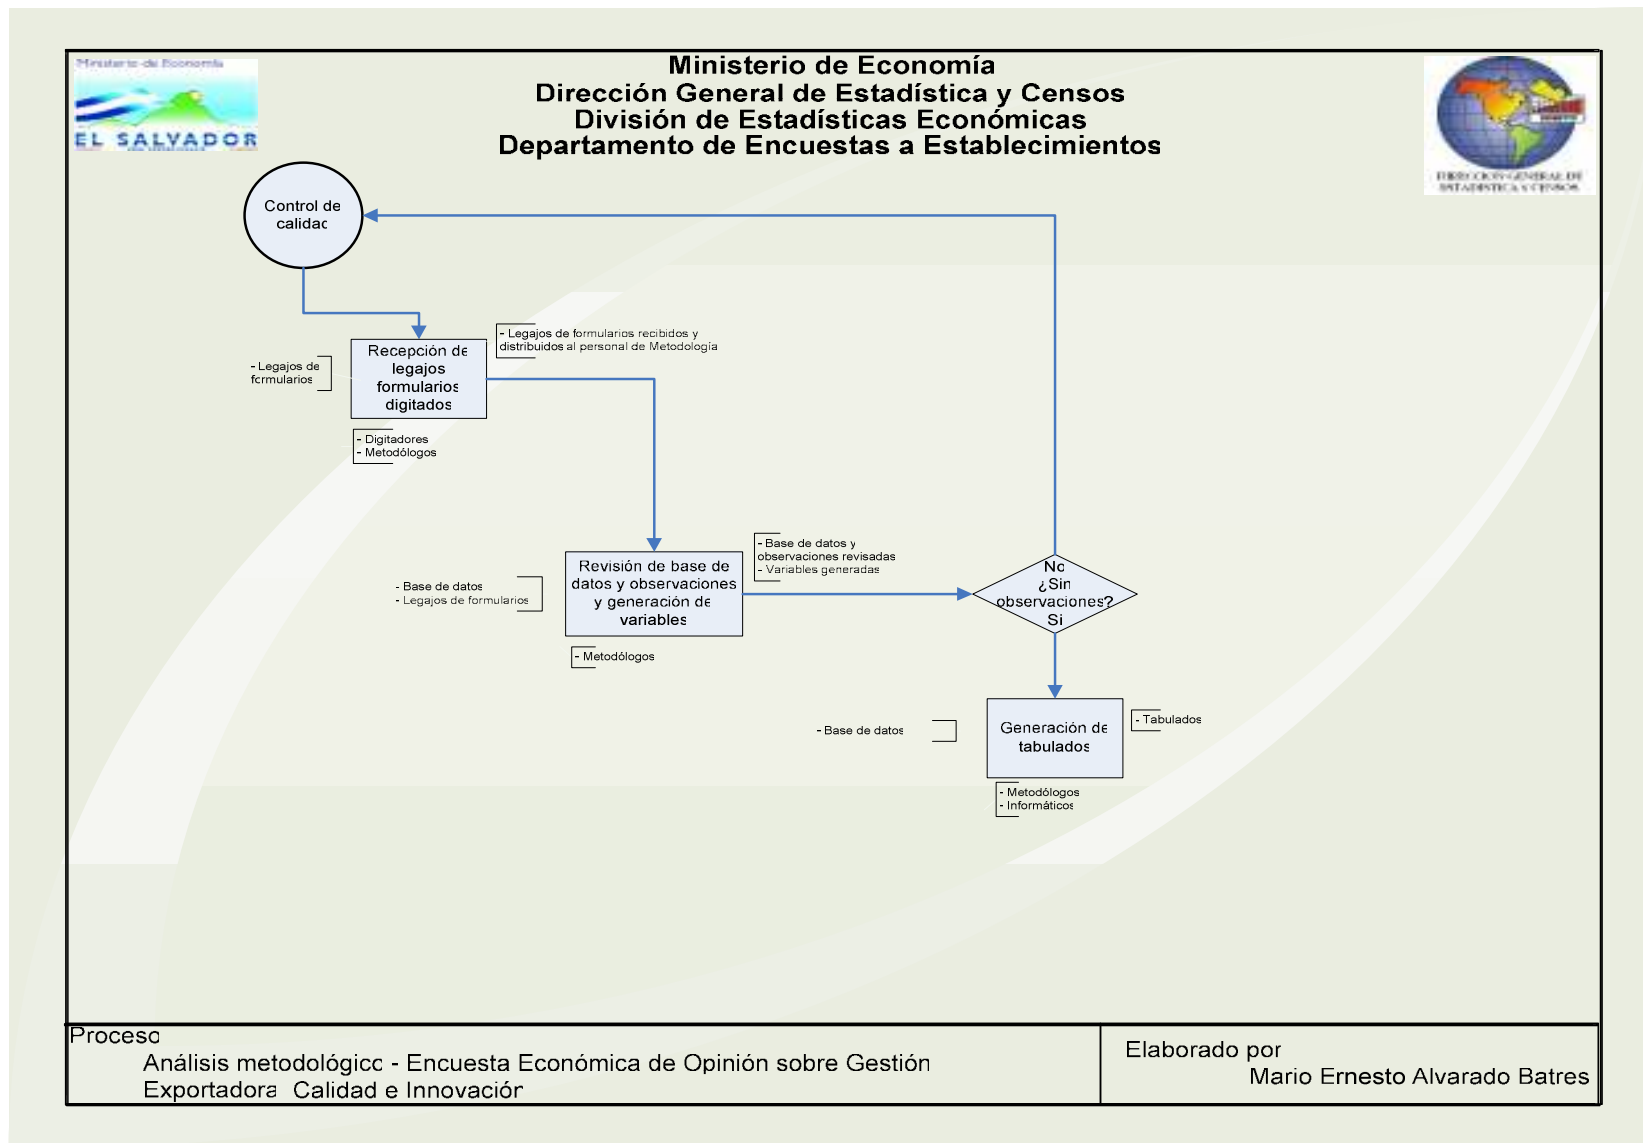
Ministerio de Economía

EL SALVADOR

Ministerio de Economía
Dirección General de Estadística y Censos
División de Estadísticas Económicas
Departamento de Encuestas a Establecimientos

DIRECCION GENERAL DE ESTADISTICA Y CENSOS

Control de calidac

Recepción de legajos formularios digitados

- Legajos de formularios recibidos y distribuidos al personal de Metodología

- Legajos de fcrmularios

- Digitadores
- Metodólogos

Revisión de base de datos y observaciones y generación de variables

- Base de datos y observaciones revisadas
- Variables generadas

- Base de datos
- Legajos de formularios

- Metodólogos

No
¿Sin observaciones?
Si

Generación de tabulados

- Base de datos

- Tabulados

- Metodólogos
- Informáticos

Proceso
Análisis metodológicc - Encuesta Económica de Opinión sobre Gestión Exportadora Calidad e Innovaciór

Elaborado por
Mario Ernesto Alvarado Batres